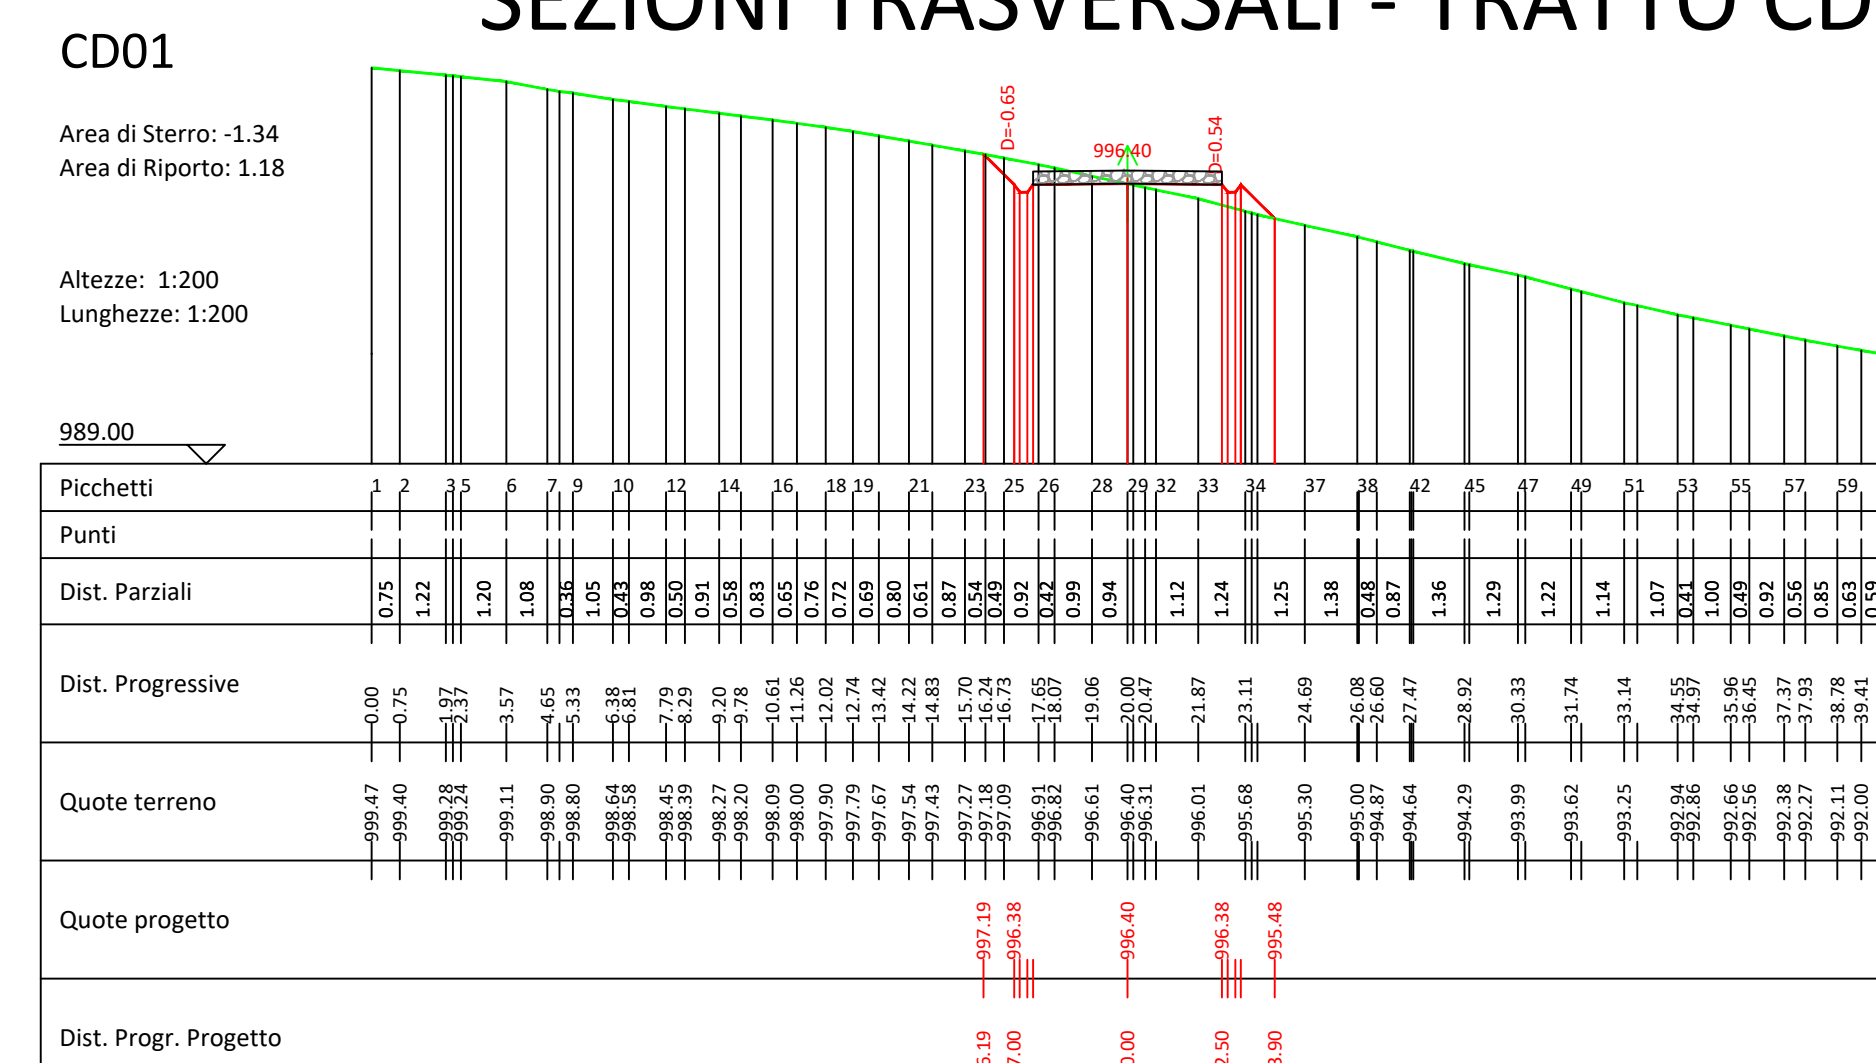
SEZIONI TRASVERSALI - TRATTO CD

CD01

Area di Sterro: -1.34
Area di Riporto: 1.18

Altezze: 1:200
Lunghezze: 1:200

989.00

D=-0.65
996.40
D=0.54

Picchetti: 1 2 3 5 6 7 9 10 12 14 16 18 19 21 23 25 26 28 29 32 33 34 37 38 42 45 47 49 51 53 55 57 59

Punti

Dist. Parziali: 0.75 1.22 1.20 1.08 0.36 1.05 0.43 0.98 0.50 0.91 0.58 0.83 0.65 0.76 0.72 0.69 0.80 0.61 0.87 0.54 0.49 0.92 0.42 0.99 0.94 1.12 1.24 1.25 1.38 0.48 0.87 1.36 1.29 1.22 1.14 1.07 0.41 1.00 0.49 0.92 0.56 0.85 0.63 0.59

Dist. Progressive: 0.00 0.75 1.97 2.37 3.57 4.65 5.33 6.38 6.81 7.79 8.29 9.20 9.78 10.61 11.26 12.02 12.74 13.42 14.22 14.83 15.70 16.24 16.73 17.65 18.07 19.06 20.00 20.47 21.87 23.11 24.69 26.08 26.60 27.47 28.92 30.33 31.74 33.14 34.55 34.97 35.96 36.45 37.37 37.93 38.78 39.41

Quote terreno: 999.47 999.40 999.28 999.24 999.11 998.90 998.80 998.64 998.58 998.45 998.39 998.27 998.20 998.09 998.00 997.90 997.79 997.67 997.54 997.43 997.27 997.18 997.09 996.91 996.82 996.61 996.40 996.31 996.01 995.68 995.30 995.00 994.87 994.64 994.29 993.99 993.62 993.25 992.94 992.86 992.66 992.56 992.38 992.27 992.11 992.00

Quote progetto: 997.19 996.38 996.40 996.38 995.48

Dist. Progr. Progetto: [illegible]5.19 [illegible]7.00 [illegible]0.00 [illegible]2.50 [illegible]3.90